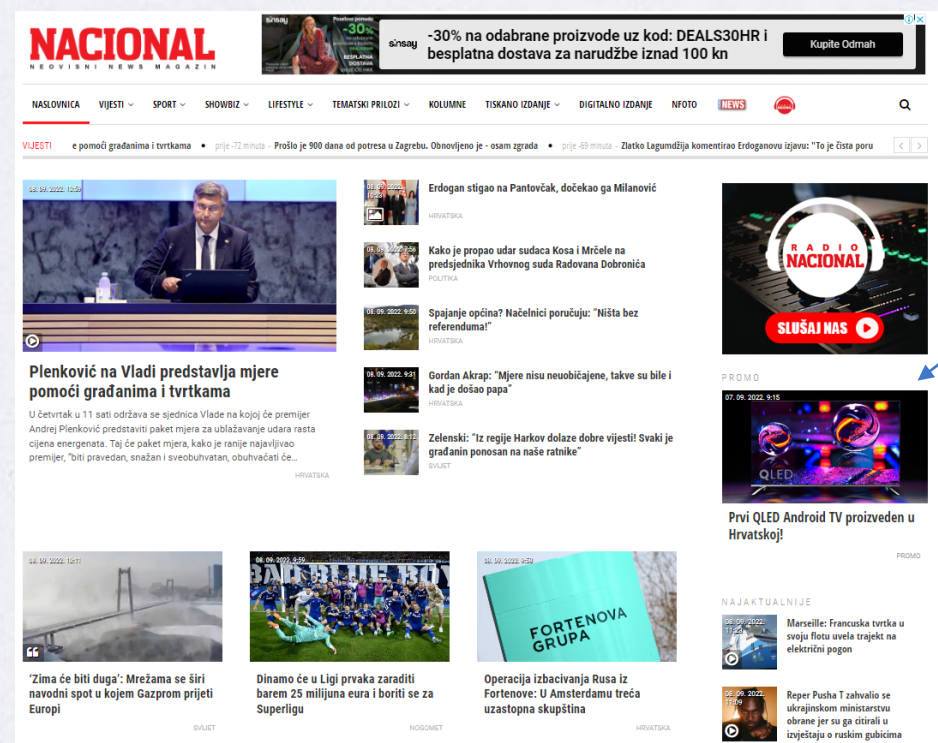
NACIONAL
NEOVISNI NEWS MAGAZIN

sinsay -30% na odabrane proizvode uz kod: DEALS30HR i besplatna dostava za narudžbe iznad 100 kn
Kupite Odmah

NASLOVNICA VIJESTI SPORT SHOWBIZ LIFESTYLE TEMATSKI PRILOZI KOLUMNE TISKANO IZDANJE DIGITALNO IZDANJE NFOTO NEWS

VIJESTI e pomoći građanima i tvrtkama • prije -72 minuta - Prošlo je 900 dana od potresa u Zagrebu. Obnovljeno je - osam zgrada • prije -69 minuta - Zlatko Lagumdžija komentirao Erdoganovu izjavu: "To je čista poru

08. 09. 2022. 10:59
Plenković na Vladi predstavlja mjere pomoći građanima i tvrtkama
U četvrtak u 11 sati održava se sjednica Vlade na kojoj će premijer Andrej Plenković predstaviti paket mjera za ublažavanje udara rasta cijena energenata. Taj će paket mjera, kako je ranije najavljivao premijer, "biti pravedan, snažan i sveobuhvatan, obuhvaćati će...
HRVATSKA

Erdogan stigao na Pantovčak, dočekao ga Milanović
HRVATSKA

Kako je propao udar sudaca Kosa i Mrčele na predsjednika Vrhovnog suda Radovana Dobronića
POLITIKA

08. 09. 2022. 9:50
Spajanje općina? Načelnici poručuju: "Ništa bez referenduma!"
HRVATSKA

08. 09. 2022. 9:31
Gordan Akrap: "Mjere nisu neuobičajene, takve su bile i kad je došao papa"
HRVATSKA

08. 09. 2022. 8:13
Zelenski: "Iz regije Harkov dolaze dobre vijesti! Svaki je građanin ponosan na naše ratnike"
SVIJET

RADIO NACIONAL
SLUŠAJ NAS

PROMO
07. 09. 2022. 9:15
QLED
Prvi QLED Android TV proizveden u Hrvatskoj!
PROMO

08. 09. 2022. 10:17
'Zima će biti duga': Mrežama se širi navodni spot u kojem Gazprom prijeti Europi
SVIJET

08. 09. 2022. 9:59
Dinamo će u Ligi prvaka zaraditi barem 25 milijuna eura i boriti se za Superligu
NOGOMET

08. 09. 2022. 9:50
FORTENOVA GRUPA
Operacija izbacivanja Rusa iz Fortenove: U Amsterdamu treća uzastopna skupština
HRVATSKA

NAJAKTUALNIJE
Marseille: Francuska tvrtka u svoju flotu uvela trajekt na električni pogon

08. 09. 2022. 11:09
Reper Pusha T zahvalio se ukrajinskom ministarstvu obrane jer su ga citirali u izvještaju o ruskim gubicima